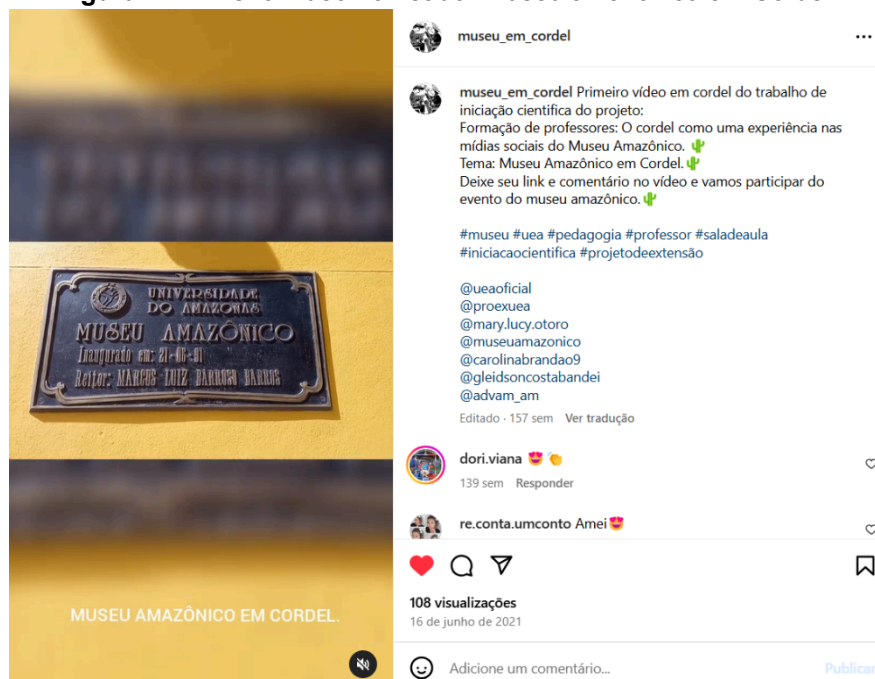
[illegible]

UNIVERSIDADE DO AMAZONAS
MUSEU AMAZÔNICO
Inaugurado em: 21-05-91
Reitor: MARCUS LUIZ BARROSO BARROS

MUSEU AMAZÔNICO EM CORDEL.

museu_em_cordel ...

museu_em_cordel Primeiro vídeo em cordel do trabalho de iniciação científica do projeto:
Formação de professores: O cordel como uma experiência nas mídias sociais do Museu Amazônico. 🌵
Tema: Museu Amazônico em Cordel.🌵
Deixe seu link e comentário no vídeo e vamos participar do evento do museu amazônico.🌵

#museu #uea #pedagogia #professor #saladeaula #iniciacaocientifica #projetodeextensão

@ueaoficial
@proexuea
@mary.lucy.otoro
@museuamazonico
@carolinabrandao9
@gleidsoncostabandei
@advam_am

Editado · 157 sem Ver tradução

dori.viana 😍👏
139 sem Responder

re.conta.umconto Amei😍

108 visualizações
16 de junho de 2021

Adicione um comentário... Publicar